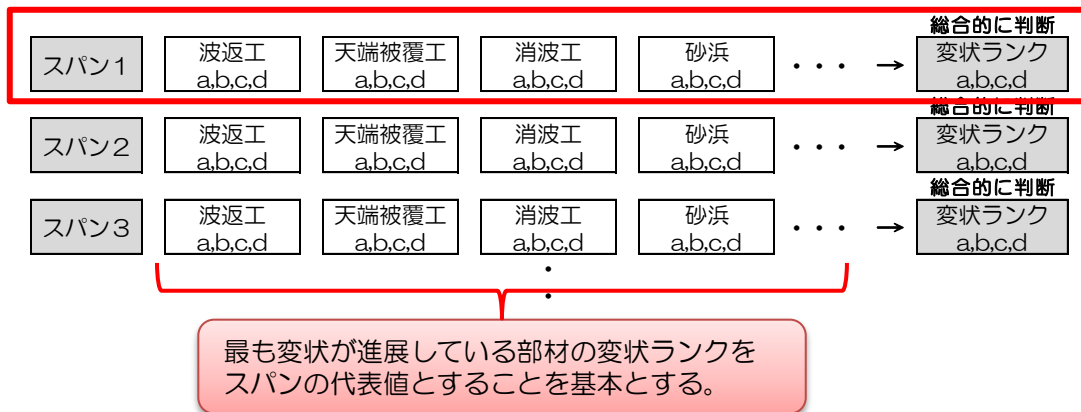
総合的に判断

スパン1 | 波返工 a,b,c,d | 天端被覆工 a,b,c,d | 消波工 a,b,c,d | 砂浜 a,b,c,d | ・・・ → | 変状ランク a,b,c,d

総合的に判断

スパン2 | 波返工 a,b,c,d | 天端被覆工 a,b,c,d | 消波工 a,b,c,d | 砂浜 a,b,c,d | ・・・ → | 変状ランク a,b,c,d

総合的に判断

スパン3 | 波返工 a,b,c,d | 天端被覆工 a,b,c,d | 消波工 a,b,c,d | 砂浜 a,b,c,d | ・・・ → | 変状ランク a,b,c,d

・
・

最も変状が進展している部材の変状ランクをスパンの代表値とすることを基本とする。